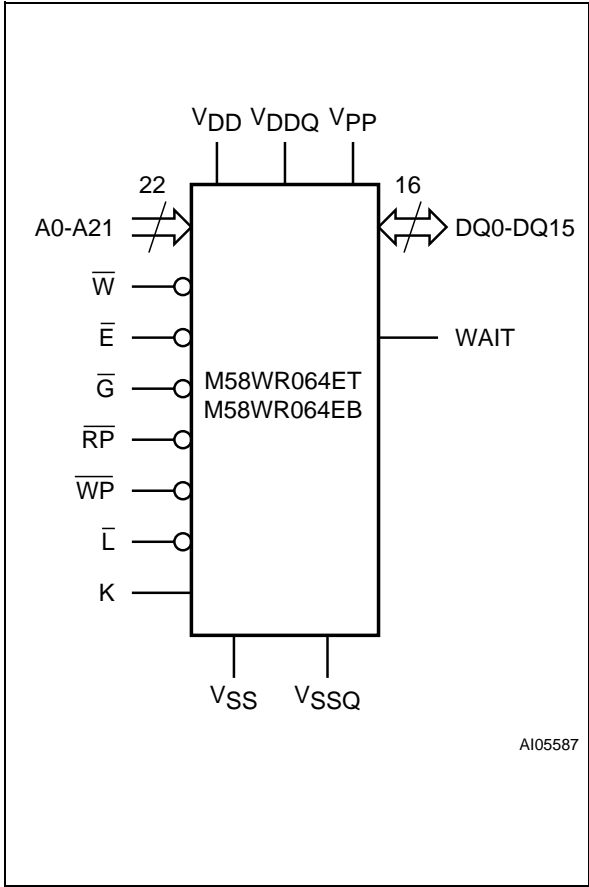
$V_{DD}$ $V_{DDQ}$ $V_{PP}$

22

A0-A21

$\overline{W}$

$\overline{E}$

$\overline{G}$

$\overline{RP}$

$\overline{WP}$

$\overline{L}$

K

M58WR064ET
M58WR064EB

16

DQ0-DQ15

WAIT

$V_{SS}$ $V_{SSQ}$

AI05587